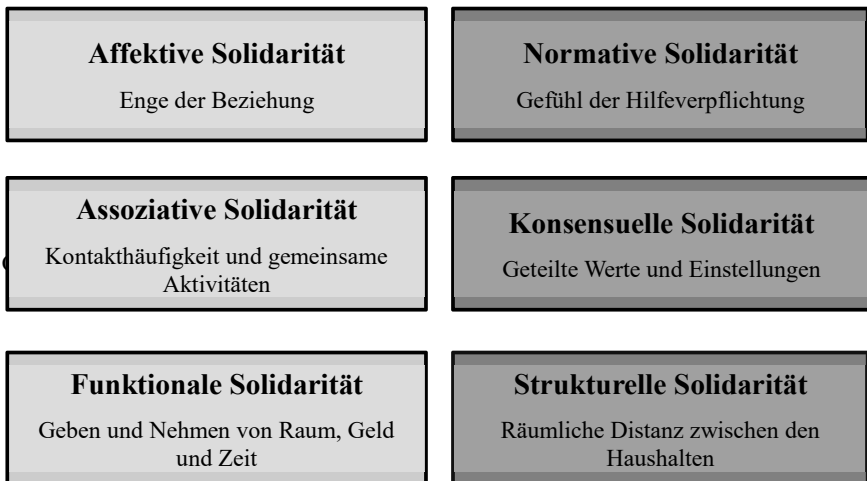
Affektive Solidarität

Enge der Beziehung

Normative Solidarität

Gefühl der Hilfeverpflichtung

Assoziative Solidarität

Kontakthäufigkeit und gemeinsame Aktivitäten

Konsensuelle Solidarität

Geteilte Werte und Einstellungen

Funktionale Solidarität

Geben und Nehmen von Raum, Geld und Zeit

Strukturelle Solidarität

Räumliche Distanz zwischen den Haushalten